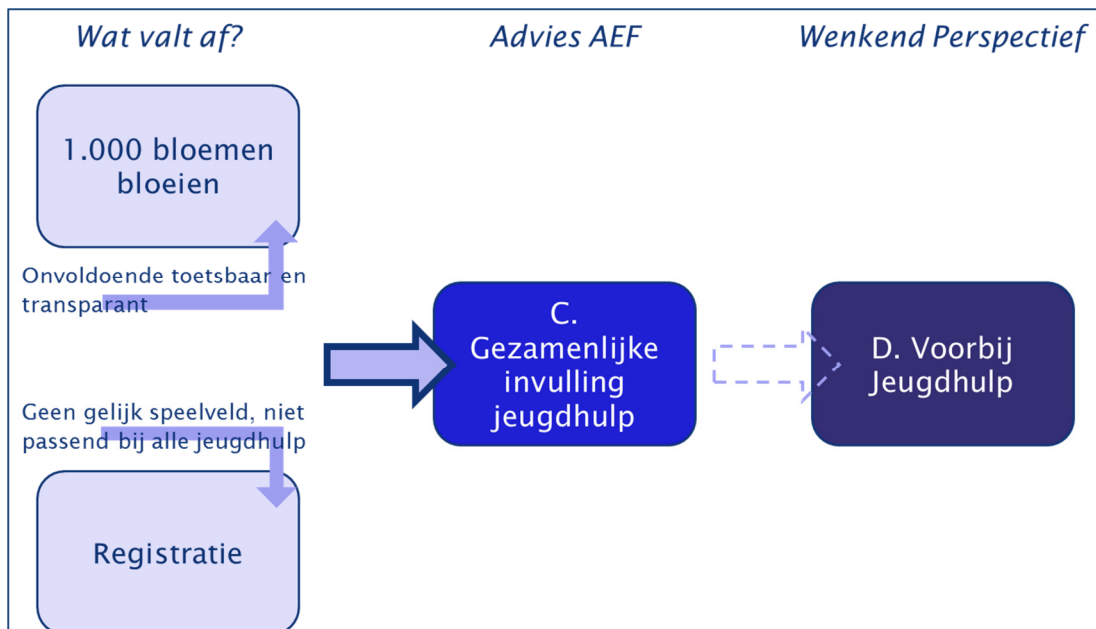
Wat valt af?

Advies AEF

Wenkend Perspectief

1.000 bloemen bloeien

Onvoldoende toetsbaar en transparant

C. Gezamenlijke invulling jeugdhulp

D. Voorbij Jeugdhulp

Geen gelijk speelveld, niet passend bij alle jeugdhulp

Registratie